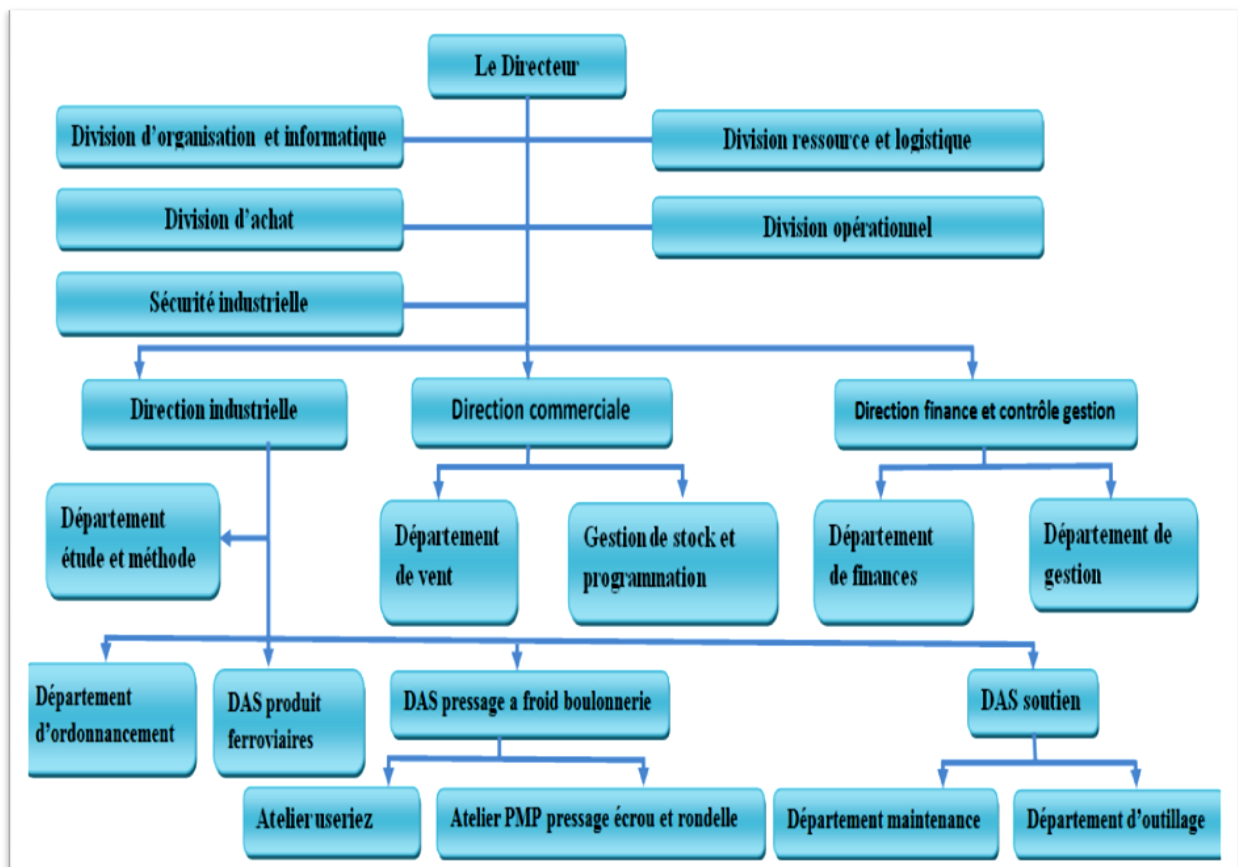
Le Directeur

Division d'organisation et informatique

Division ressource et logistique

Division d'achat

Division opérationnel

Sécurité industrielle

Direction industrielle

Direction commerciale

Direction finance et contrôle gestion

Département étude et méthode

Département de vent

Gestion de stock et programmation

Département de finances

Département de gestion

Département d'ordonnancement

DAS produit ferroviaires

DAS pressage a froid boulonnerie

DAS soutien

Atelier useriez

Atelier PMP pressage écrou et rondelle

Département maintenance

Département d'outillage